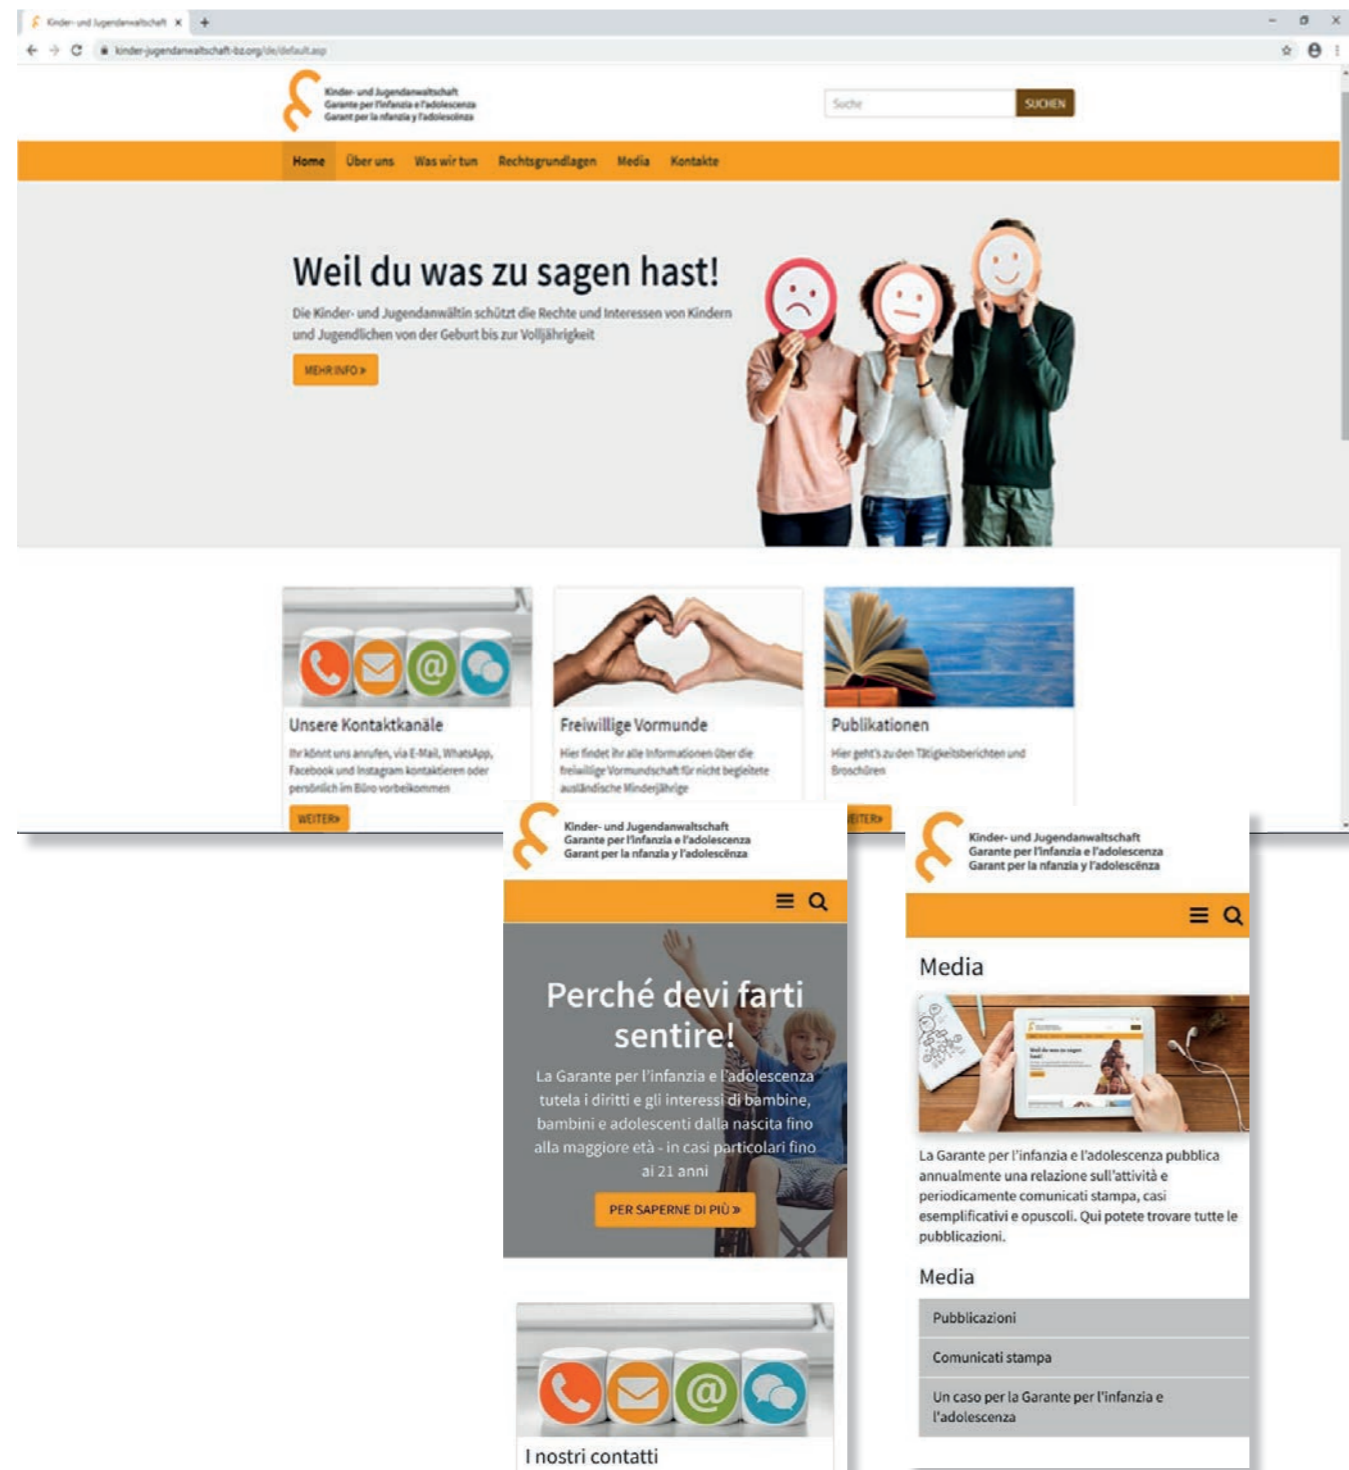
Kinder- und Jugendanwaltschaft ×

kinder-jugendanwaltschaft-bz.org/de/default.asp

Kinder- und Jugendanwaltschaft
Garante per l'infanzia e l'adolescenza
Garant per la nfanzia y l'adolescënza

Suche
SUCHEN

Home
Über uns
Was wir tun
Rechtsgrundlagen
Media
Kontakte

Weil du was zu sagen hast!

Die Kinder- und Jugendanwältin schützt die Rechte und Interessen von Kindern und Jugendlichen von der Geburt bis zur Volljährigkeit

MEHR INFO »

Unsere Kontaktkanäle

Ihr könnt uns anrufen, via E-Mail, WhatsApp, Facebook und Instagram kontaktieren oder persönlich im Büro vorbeikommen

WEITER»

Freiwillige Vormunde

Hier findet ihr alle Informationen über die freiwillige Vormundschaft für nicht begleitete ausländische Minderjährige

Publikationen

Hier geht's zu den Tätigkeitsberichten und Broschüren

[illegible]ITER»

Kinder- und Jugendanwaltschaft
Garante per l'infanzia e l'adolescenza
Garant per la nfanzia y l'adolescënza

Perché devi farti sentire!

La Garante per l'infanzia e l'adolescenza tutela i diritti e gli interessi di bambine, bambini e adolescenti dalla nascita fino alla maggiore età - in casi particolari fino ai 21 anni

PER SAPERNE DI PIÙ »

I nostri contatti

Kinder- und Jugendanwaltschaft
Garante per l'infanzia e l'adolescenza
Garant per la nfanzia y l'adolescënza

Media

La Garante per l'infanzia e l'adolescenza pubblica annualmente una relazione sull'attività e periodicamente comunicati stampa, casi esemplificativi e opuscoli. Qui potete trovare tutte le pubblicazioni.

Media

Pubblicazioni

Comunicati stampa

Un caso per la Garante per l'infanzia e l'adolescenza